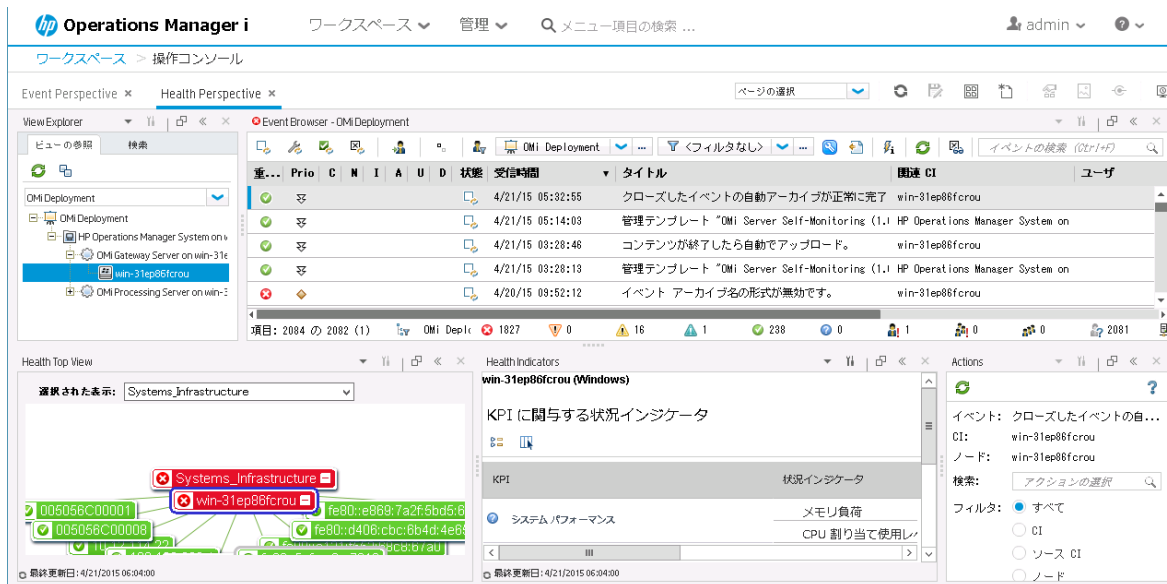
Operations Manager i ワークスペース 管理 メニュー項目の検索 ... admin

ワークスペース > 操作コンソール

Event Perspective × Health Perspective ×

ページの選択

View Explorer

ビューの参照 検索

OMi Deployment

OMi Deployment
HP Operations Manager System on
OMi Gateway Server on win-31e
win-31ep86fcrou
OMi Processing Server on win-3

Event Browser - OMi Deployment

OMi Deployment <フィルタなし> イベントの検索 (Ctrl+F)

| 重... | Prio | C | N | I | A | U | D | 状態 | 受信時間 | タイトル | 関連 CI | ユーザ |
|---|---|---|---|---|---|---|---|---|---|---|---|---|
| | | | | | | | | | 4/21/15 05:32:55 | クローズしたイベントの自動アーカイブが正常に完了 | win-31ep86fcrou | |
| | | | | | | | | | 4/21/15 05:14:03 | 管理テンプレート "OMi Server Self-Monitoring (1.( | HP Operations Manager System on | |
| | | | | | | | | | 4/21/15 03:28:46 | コンテンツが終了したら自動でアップロード。 | win-31ep86fcrou | |
| | | | | | | | | | 4/21/15 03:28:13 | 管理テンプレート "OMi Server Self-Monitoring (1.( | HP Operations Manager System on | |
| | | | | | | | | | 4/20/15 09:52:12 | イベント アーカイブ名の形式が無効です。 | win-31ep86fcrou | |

項目: 2084 の 2082 (1) OMi Deplc 1827 0 16 1 238 0 1 0 0 2081

Health Top View

選択された表示: Systems_Infrastructure

Systems_Infrastructure
win-31ep86fcrou
005056C00001
005056C00008
fe80::e869:7a2f:5bd5:6
fe80::d406:cbc:6b4d:4e6

最終更新日: 4/21/2015 06:04:00

Health Indicators

win-31ep86fcrou (Windows)

KPI に関与する状況インジケータ

KPI 状況インジケータ

システム パフォーマンス メモリ負荷 CPU 割り当て使用レ

最終更新日: 4/21/2015 06:04:00

Actions

イベント: クローズしたイベントの自...
CI: win-31ep86fcrou
ノード: win-31ep86fcrou
検索: アクションの選択
フィルタ: すべて
CI
ソース CI
ノード